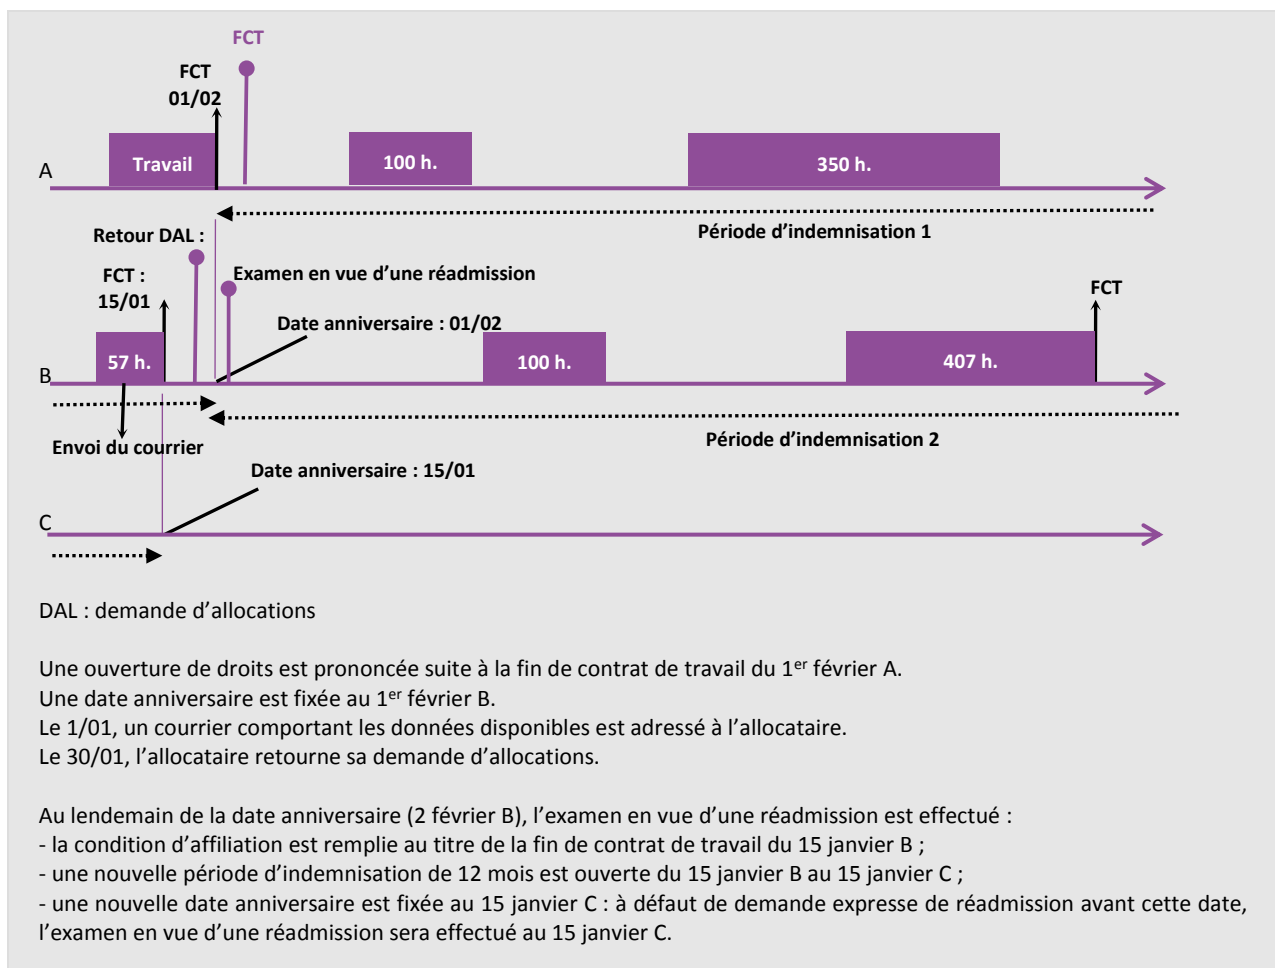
FCT

FCT 01/02

A

Travail

100 h.

350 h.

Période d'indemnisation 1

Retour DAL :

Examen en vue d'une réadmission

FCT : 15/01

FCT

Date anniversaire : 01/02

B

57 h.

100 h.

407 h.

Envoi du courrier

Période d'indemnisation 2

Date anniversaire : 15/01

C

DAL : demande d'allocations

Une ouverture de droits est prononcée suite à la fin de contrat de travail du 1$^{er}$ février A.
Une date anniversaire est fixée au 1$^{er}$ février B.
Le 1/01, un courrier comportant les données disponibles est adressé à l'allocataire.
Le 30/01, l'allocataire retourne sa demande d'allocations.

Au lendemain de la date anniversaire (2 février B), l'examen en vue d'une réadmission est effectué :
- la condition d'affiliation est remplie au titre de la fin de contrat de travail du 15 janvier B ;
- une nouvelle période d'indemnisation de 12 mois est ouverte du 15 janvier B au 15 janvier C ;
- une nouvelle date anniversaire est fixée au 15 janvier C : à défaut de demande expresse de réadmission avant cette date, l'examen en vue d'une réadmission sera effectué au 15 janvier C.